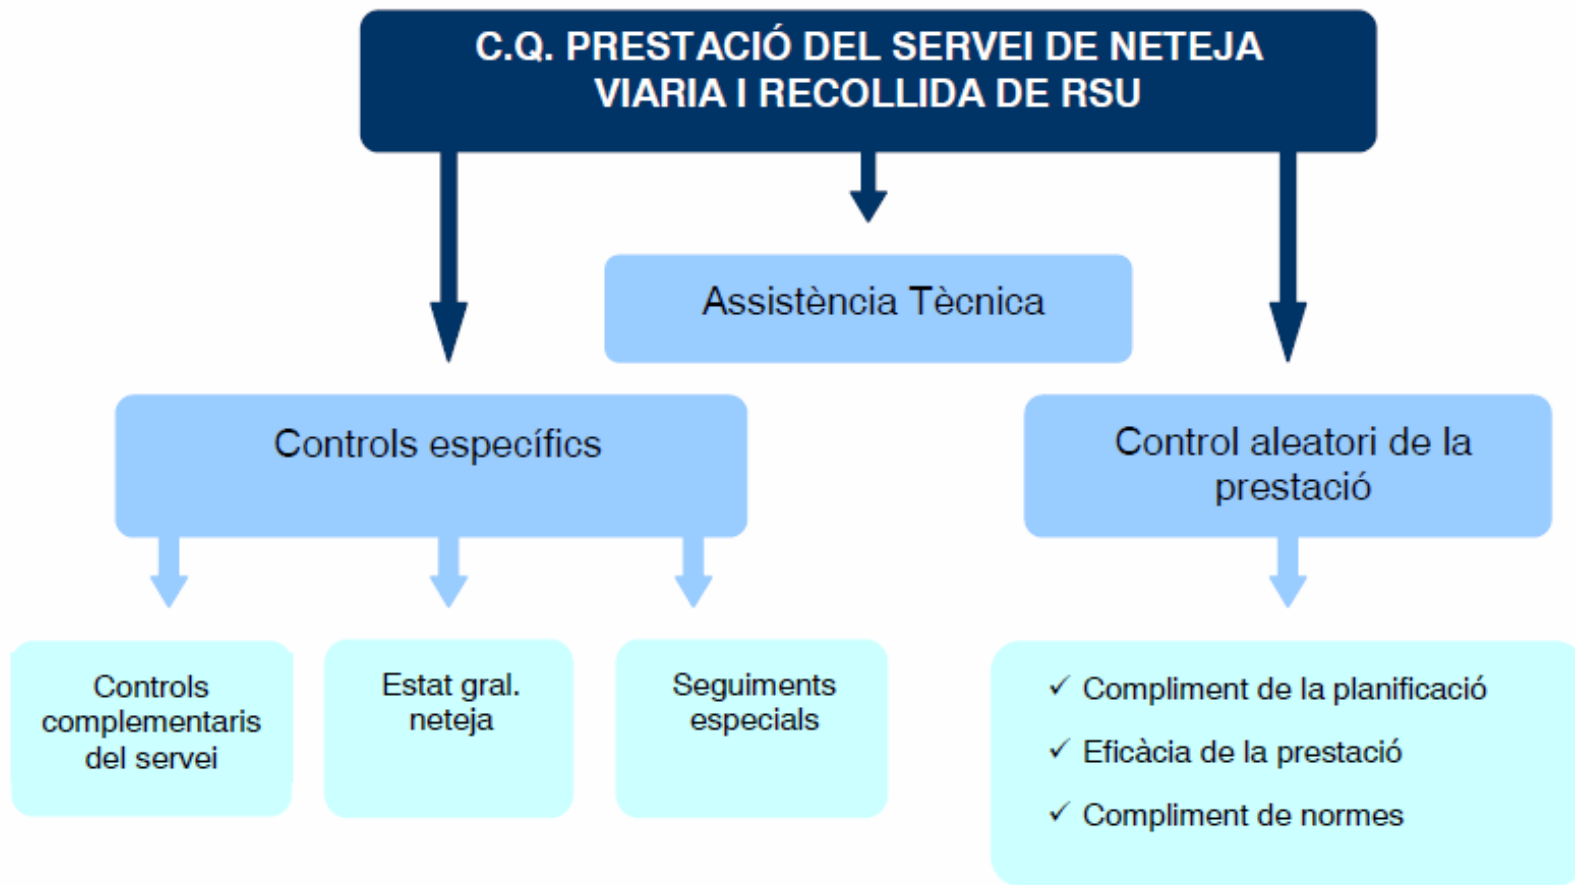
C.Q. PRESTACIÓ DEL SERVEI DE NETEJA VIARIA I RECOLLIDA DE RSU

Assistència Tècnica

Controls específics

Control aleatori de la prestació

Controls complementaris del servei

Estat gral. neteja

Seguiments especials

✓ Compliment de la planificació

✓ Eficàcia de la prestació

✓ Compliment de normes